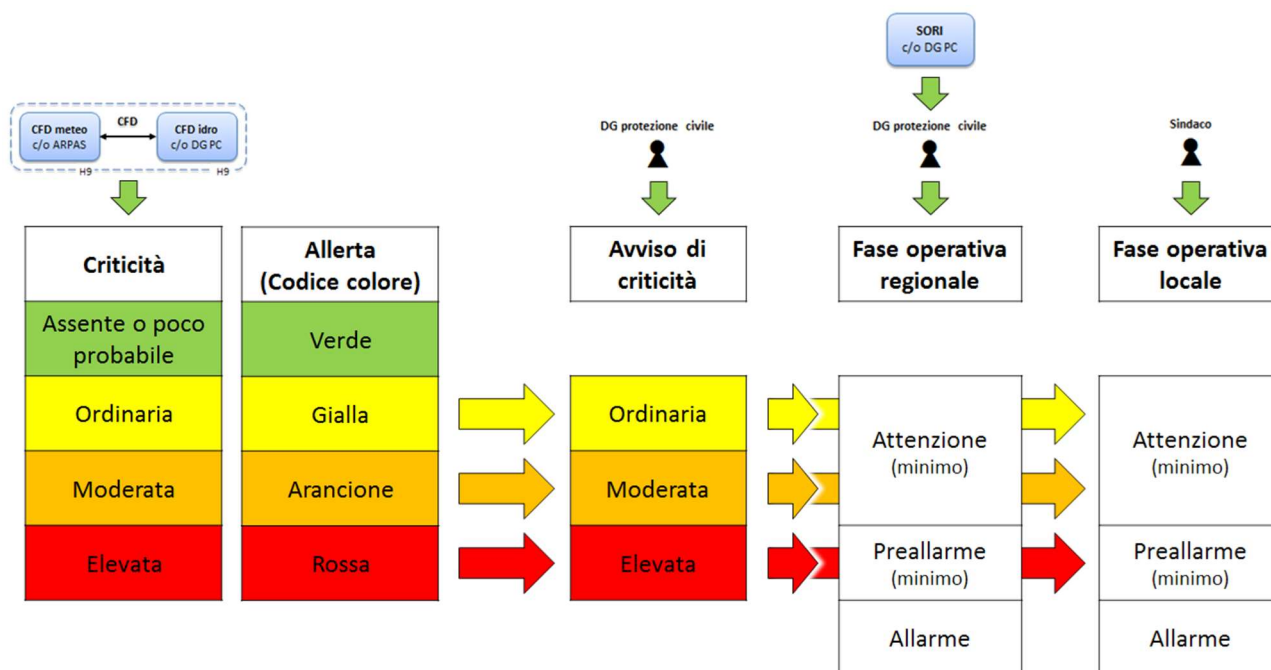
SORI
c/o DG PC

CFD meteo
c/o ARPAS

CFD

CFD idro
c/o DG PC

H9

H9

DG protezione civile

DG protezione civile

Sindaco

| Criticità | Allerta (Codice colore) |
|---|---|
| Assente o poco probabile | Verde |
| Ordinaria | Gialla |
| Moderata | Arancione |
| Elevata | Rossa |

| Avviso di criticità |
|---|
| Ordinaria |
| Moderata |
| Elevata |

| Fase operativa regionale |
|---|
| Attenzione (minimo) |
| Preallarme (minimo) |
| Allarme |

| Fase operativa locale |
|---|
| Attenzione (minimo) |
| Preallarme (minimo) |
| Allarme |